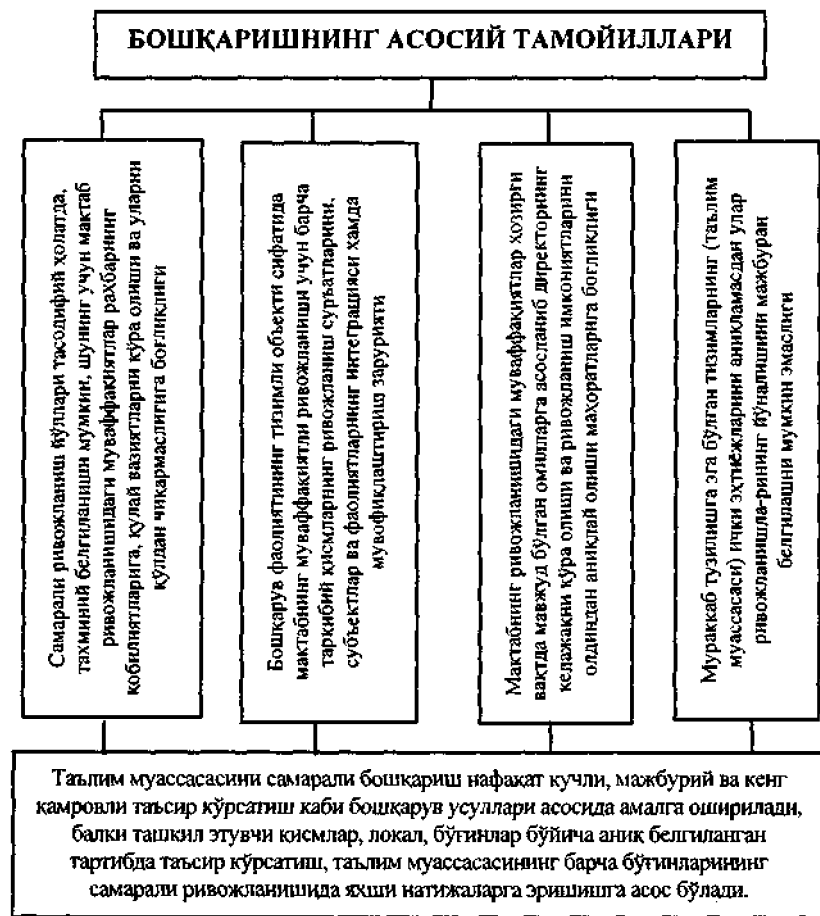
БОШҚАРИШНИНГ АСОСИЙ ТАМОЙИЛЛАРИ

Самарали ривожланиш йўллари тасодифий ҳолатда, тахминий белгиланиши мумкин, шунинг учун мактаб ривожланишидаги муваффақиятлар раҳбарнинг қобилиятларига, қулай вазиятларни кўра олиши ва уларни қўлдан чиқармаслигига боғлиқлиги

Бошқарув фаолиятининг тизимли объекти сифатида мактабнинг муваффақиятли ривожланиши учун барча таркибий қисмларнинг ривожланиш суръатлари, субъектлар ва фаолиятларнинг интеграцияси ҳамда мувофиқлаштириш зарурияти

Мактабнинг ривожланишидаги муваффақиятлар ҳозирги вақтда мавжуд бўлган омилларга асосланиб директорнинг келажакни кўра олиши ва ривожланиш имкониятларини олдиндан аниқлай олиши маҳоратларига боғлиқлиги

Мураккаб тузилишга эга бўлган тизимларнинг (таълим муассасаси) ички эҳтиёжларини аниқламасдан улар ривожланишла-рининг йўналишини мажбуран белгилашни мумкин эмаслиги

Таълим муассасасини самарали бошқариш нафақат кучли, мажбурий ва кенг қамровли таъсир кўрсатиш каби бошқарув усуллари асосида амалга оширилади, балки ташкил этувчи қисмлар, локал, бўғинлар бўйича аниқ белгиланган тартибда таъсир кўрсатиш, таълим муассасасининг барча бўғинларининг самарали ривожланишида яхши натижаларга эришишга асос бўлади.